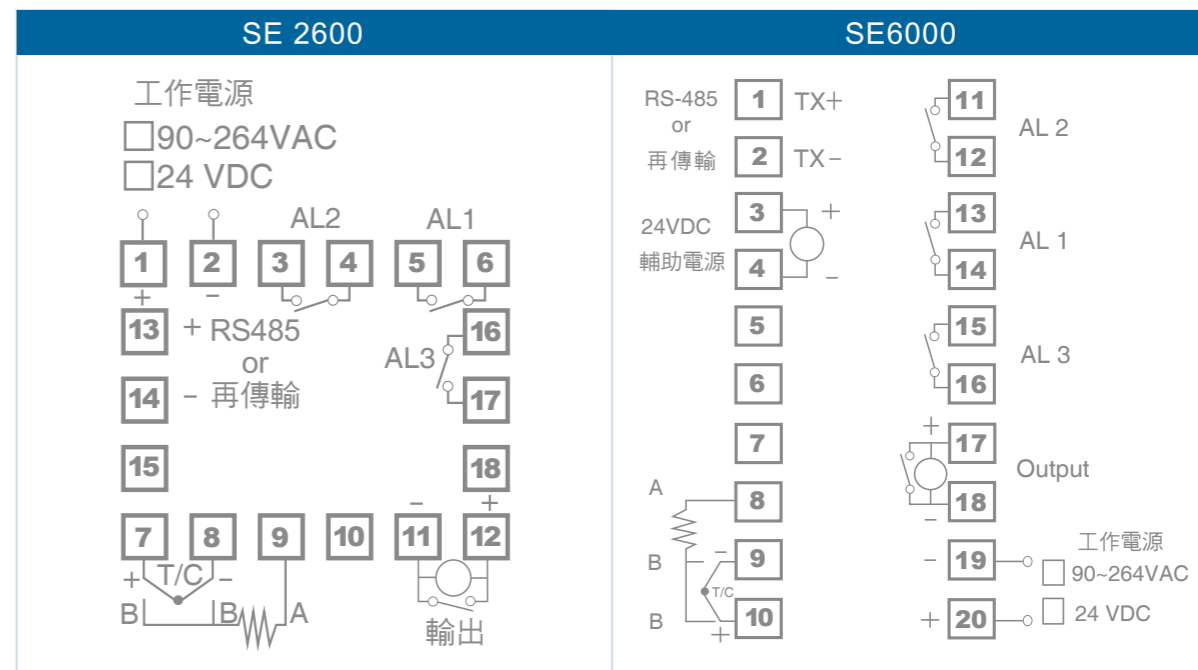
SE 2600

工作電源
☐90~264VAC
☐24 VDC

AL2 AL1

1 2 3 4 5 6

+ −

13 + RS485 or
14 − 再傳輸

16
AL3
17

15

18

− +

7 8 9 10 11 12

+ T/C −

B B A

輸出

SE6000

RS-485 or 再傳輸 1 TX+
2 TX−

24VDC 輔助電源 3 +
4 −

5
6
7

A 8
B 9 −
T/C
B 10 +

11
AL 2
12

13
AL 1
14

15
AL 3
16

+ 17
Output
18 −

工作電源
− 19 ☐ 90~264VAC
+ 20 ☐ 24 VDC